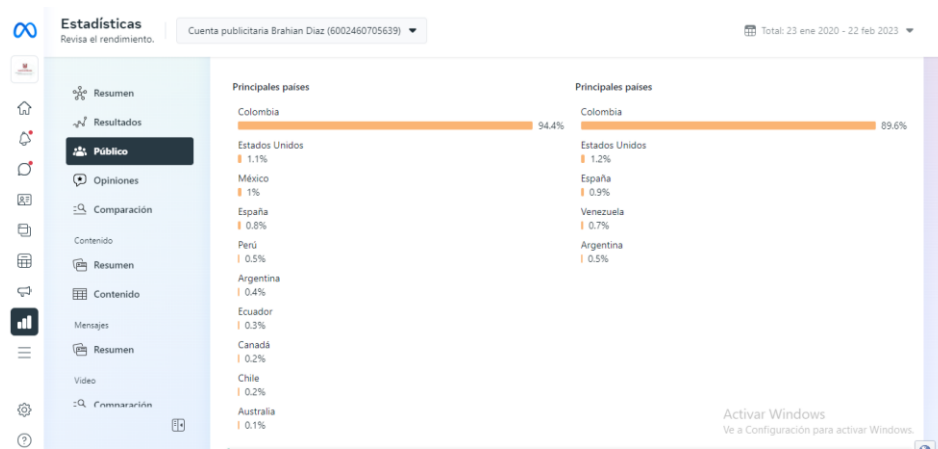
Estadísticas
Revisa el rendimiento.

Cuenta publicitaria Brahian Diaz (6002460705639)

Total: 23 ene 2020 - 22 feb 2023

Resumen
Resultados
Público
Opiniones
Comparación
Contenido
Resumen
Contenido
Mensajes
Resumen
Video
Comparación

Principales países
Colombia
94.4%
Estados Unidos
1.1%
México
1%
España
0.8%
Perú
0.5%
Argentina
0.4%
Ecuador
0.3%
Canadá
0.2%
Chile
0.2%
Australia
0.1%

Principales países
Colombia
89.6%
Estados Unidos
1.2%
España
0.9%
Venezuela
0.7%
Argentina
0.5%

Activar Windows
Ve a Configuración para activar Windows.